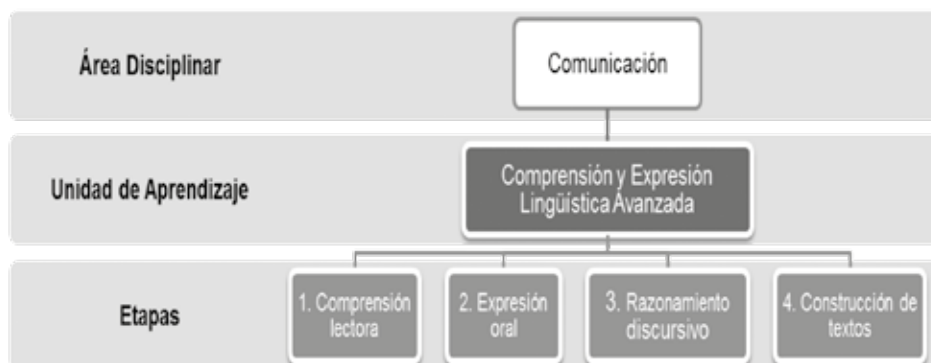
Área Disciplinar

Comunicación

Unidad de Aprendizaje

Comprensión y Expresión Lingüística Avanzada

Etapas

1. Comprensión lectora

2. Expresión oral

3. Razonamiento discursivo

4. Construcción de textos